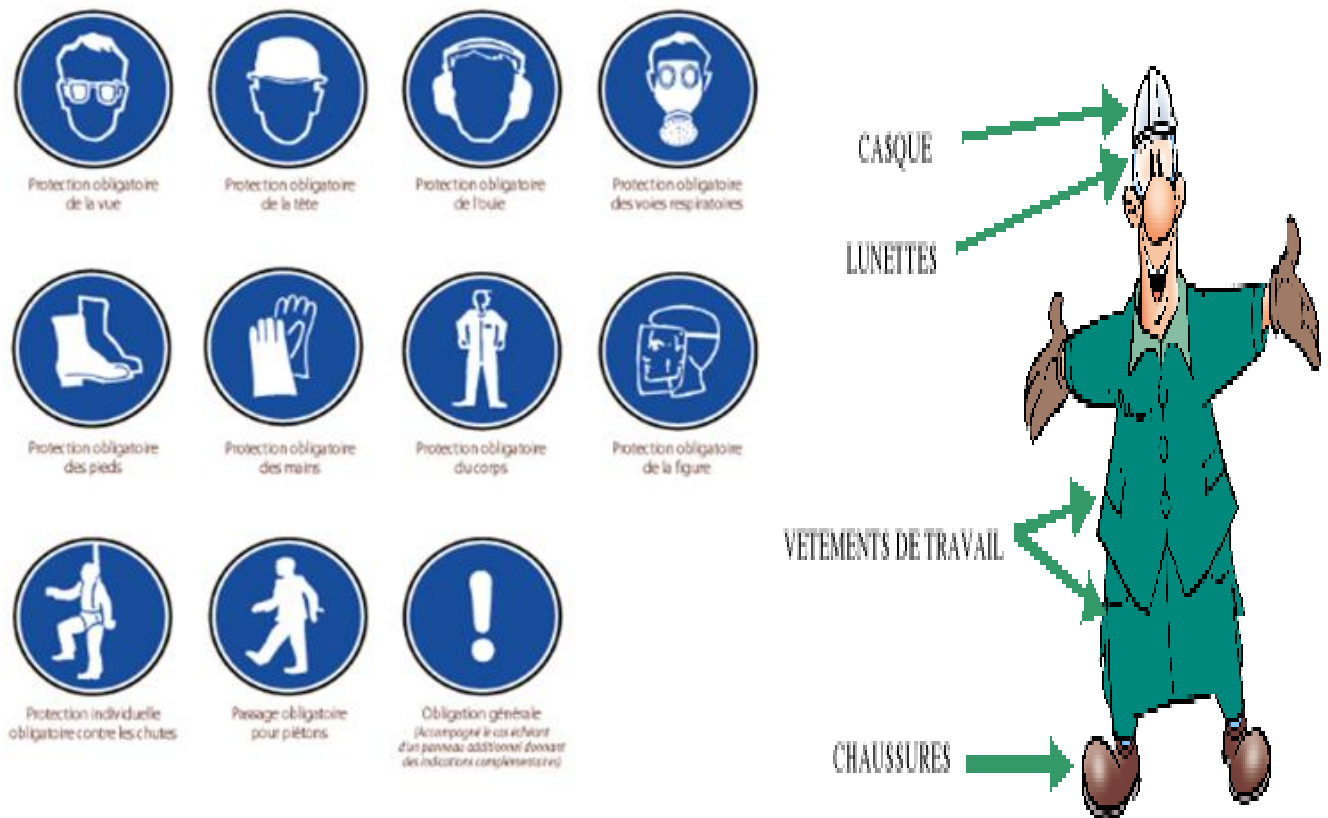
Protection obligatoire de la vue

Protection obligatoire de la tête

Protection obligatoire de l'ouïe

Protection obligatoire des voies respiratoires

Protection obligatoire des pieds

Protection obligatoire des mains

Protection obligatoire du corps

Protection obligatoire de la figure

Protection individuelle obligatoire contre les chutes

Passage obligatoire pour piétons

Obligation générale (Accompagné le cas échéant d'un panneau additionnel donnant des indications complémentaires)

CASQUE

LUNETTES

VETEMENTS DE TRAVAIL

CHAUSSURES